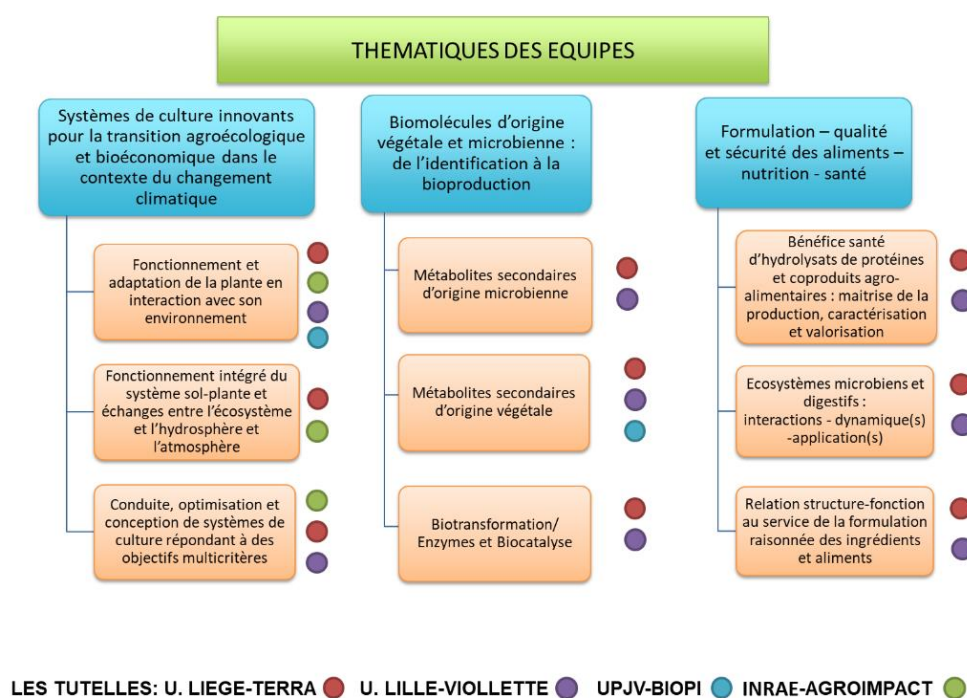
THEMATIQUES DES EQUIPES

Systèmes de culture innovants pour la transition agroécologique et bioéconomique dans le contexte du changement climatique

Fonctionnement et adaptation de la plante en interaction avec son environnement

Fonctionnement intégré du système sol-plante et échanges entre l'écosystème et l'hydrosphère et l'atmosphère

Conduite, optimisation et conception de systèmes de culture répondant à des objectifs multicritères

Biomolécules d'origine végétale et microbienne : de l'identification à la bioproduction

Métabolites secondaires d'origine microbienne

Métabolites secondaires d'origine végétale

Biotransformation/ Enzymes et Biocatalyse

Formulation – qualité et sécurité des aliments – nutrition - santé

Bénéfice santé d'hydrolysats de protéines et coproduits agro-alimentaires : maitrise de la production, caractérisation et valorisation

Ecosystèmes microbiens et digestifs : interactions - dynamique(s) -application(s)

Relation structure-fonction au service de la formulation raisonnée des ingrédients et aliments

LES TUTELLES: U. LIEGE-TERRA U. LILLE-VIOLLETTE UPJV-BIOPI INRAE-AGROIMPACT